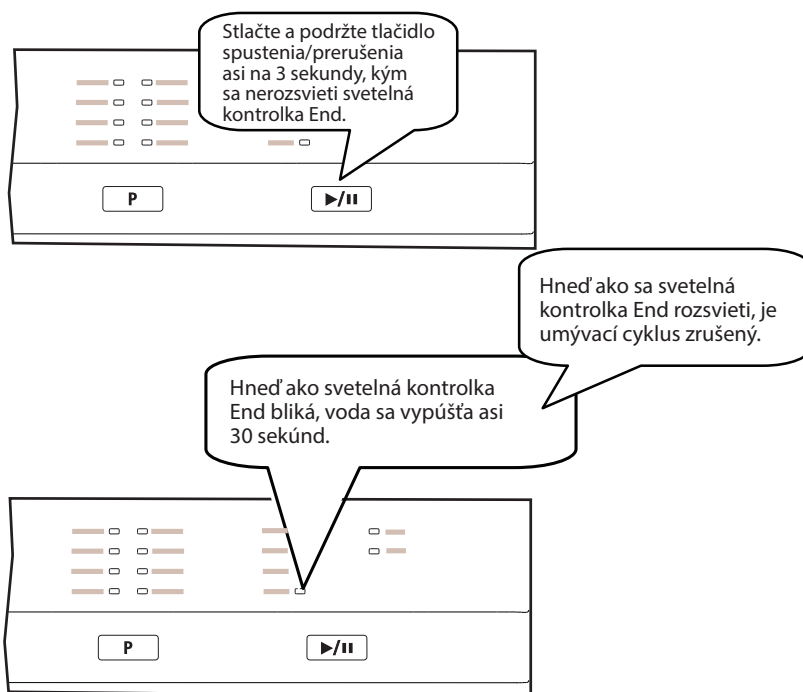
Stlačte a podržte tlačidlo spustenia/prerušenia asi na 3 sekundy, kým sa nerozsvieti svetelná kontrolka End.

P

▶/II

Hneď ako sa svetelná kontrolka End rozsvieti, je umývací cyklus zrušený.

Hneď ako svetelná kontrolka End bliká, voda sa vypúšťa asi 30 sekúnd.

P

▶/II